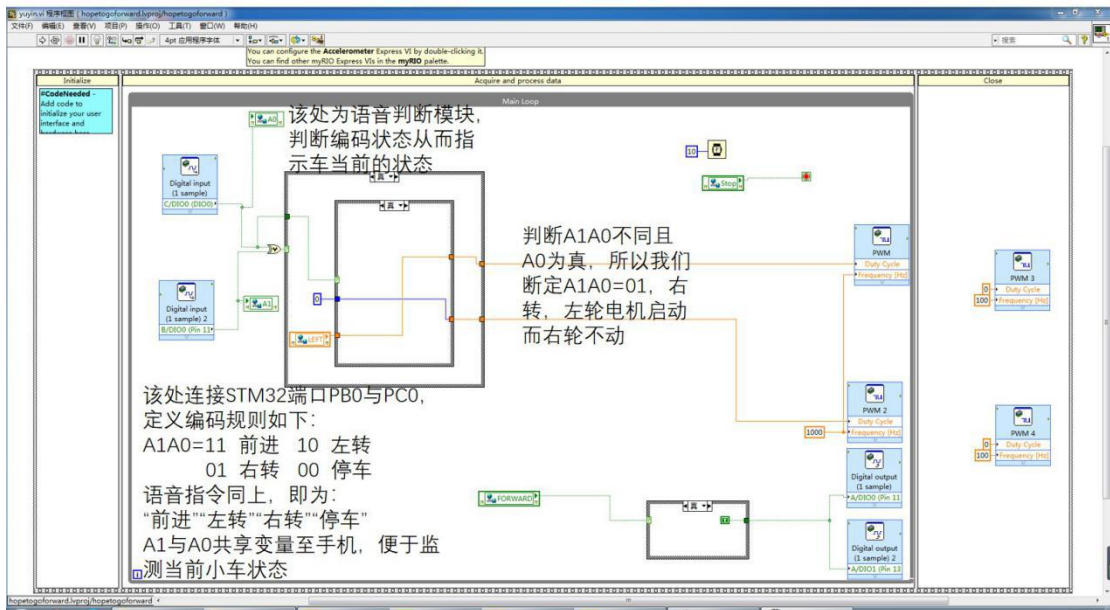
yuyin.vi 程序框图 ( hopetogoforward.lvproj/hopetogoforward )

文件(F) 编辑(E) 查看(V) 项目(P) 操作(O) 工具(T) 窗口(W) 帮助(H)

4pt 应用程序字体

You can configure the Accelerometer Express VI by double-clicking it.
You can find other myRIO Express VIs in the myRIO palette.

搜索

Initialize

#CodeNeeded - Add code to initialize your user interface and hardware here

Acquire and process data

Close

Main Loop

该处为语音判断模块，判断编码状态从而指示车当前的状态

A0

Digital input (1 sample)
C/DIO0 (DIO0)

真

真

10

Stop

判断A1A0不同且A0为真，所以我们断定A1A0=01，右转，左轮电机启动而右轮不动

PWM
Duty Cycle
Frequency (Hz)

PWM 3
0 Duty Cycle
100 Frequency (Hz)

Digital input (1 sample) 2
B/DIO0 (Pin 11)

A1

0

LEFT

该处连接STM32端口PB0与PC0，定义编码规则如下：
A1A0=11 前进 10 左转
01 右转 00 停车
语音指令同上，即为：
"前进""左转""右转""停车"
A1与A0共享变量至手机，便于监测当前小车状态

PWM 2
Duty Cycle
Frequency (Hz)

1000

PWM 4
0 Duty Cycle
100 Frequency (Hz)

Digital output (1 sample)
A/DIO0 (Pin 11)

FORWARD

真

Digital output (1 sample) 2
A/DIO1 (Pin 13)

hopetogoforward.lvproj/hopetogoforward